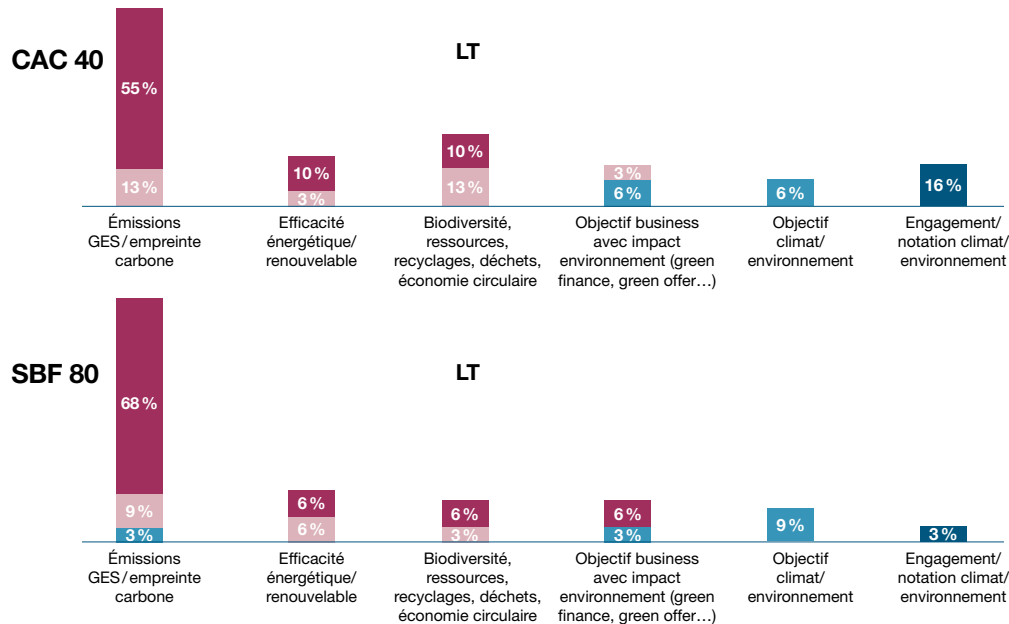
CAC 40

LT

55 %
13 %
Émissions GES / empreinte carbone

10 %
3 %
Efficacité énergétique/ renouvelable

10 %
13 %
Biodiversité, ressources, recyclages, déchets, économie circulaire

3 %
6 %
Objectif business avec impact environnement (green finance, green offer…)

6 %
Objectif climat/ environnement

16 %
Engagement/ notation climat/ environnement

SBF 80

LT

68 %
9 %
3 %
Émissions GES / empreinte carbone

6 %
6 %
Efficacité énergétique/ renouvelable

6 %
3 %
Biodiversité, ressources, recyclages, déchets, économie circulaire

6 %
3 %
Objectif business avec impact environnement (green finance, green offer…)

9 %
Objectif climat/ environnement

3 %
Engagement/ notation climat/ environnement